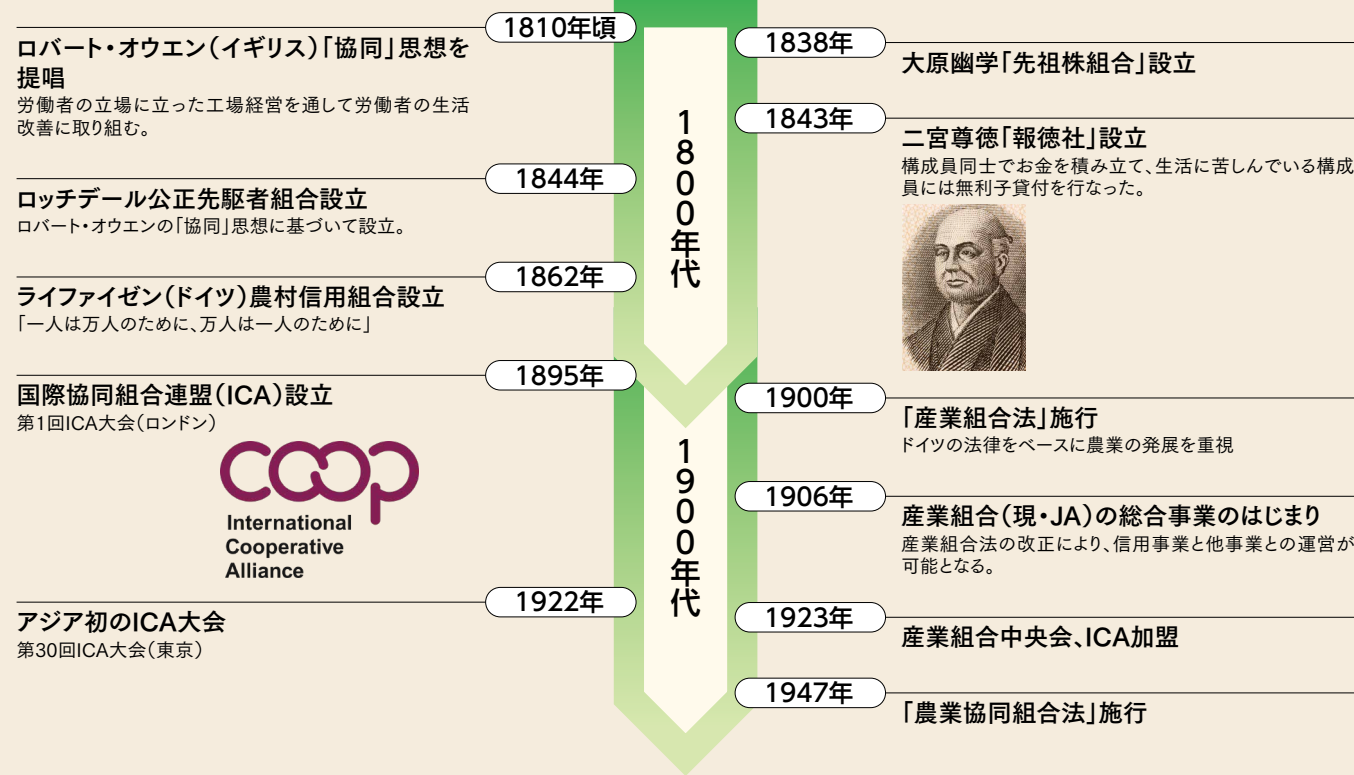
1810年頃
ロバート・オウエン（イギリス）「協同」思想を提唱
労働者の立場に立った工場経営を通して労働者の生活改善に取り組む。

1844年
ロッチデール公正先駆者組合設立
ロバート・オウエンの「協同」思想に基づいて設立。

1862年
ライファイゼン（ドイツ）農村信用組合設立
「一人は万人のために、万人は一人のために」

1895年
国際協同組合連盟（ICA）設立
第1回ICA大会（ロンドン）

coop
International Cooperative Alliance

1922年
アジア初のICA大会
第30回ICA大会（東京）

1800年代

1900年代

1838年
大原幽学「先祖株組合」設立

1843年
二宮尊徳「報徳社」設立
構成員同士でお金を積み立て、生活に苦しんでいる構成員には無利子貸付を行なった。

1900年
「産業組合法」施行
ドイツの法律をベースに農業の発展を重視

1906年
産業組合（現・JA）の総合事業のはじまり
産業組合法の改正により、信用事業と他事業との運営が可能となる。

1923年
産業組合中央会、ICA加盟

1947年
「農業協同組合法」施行